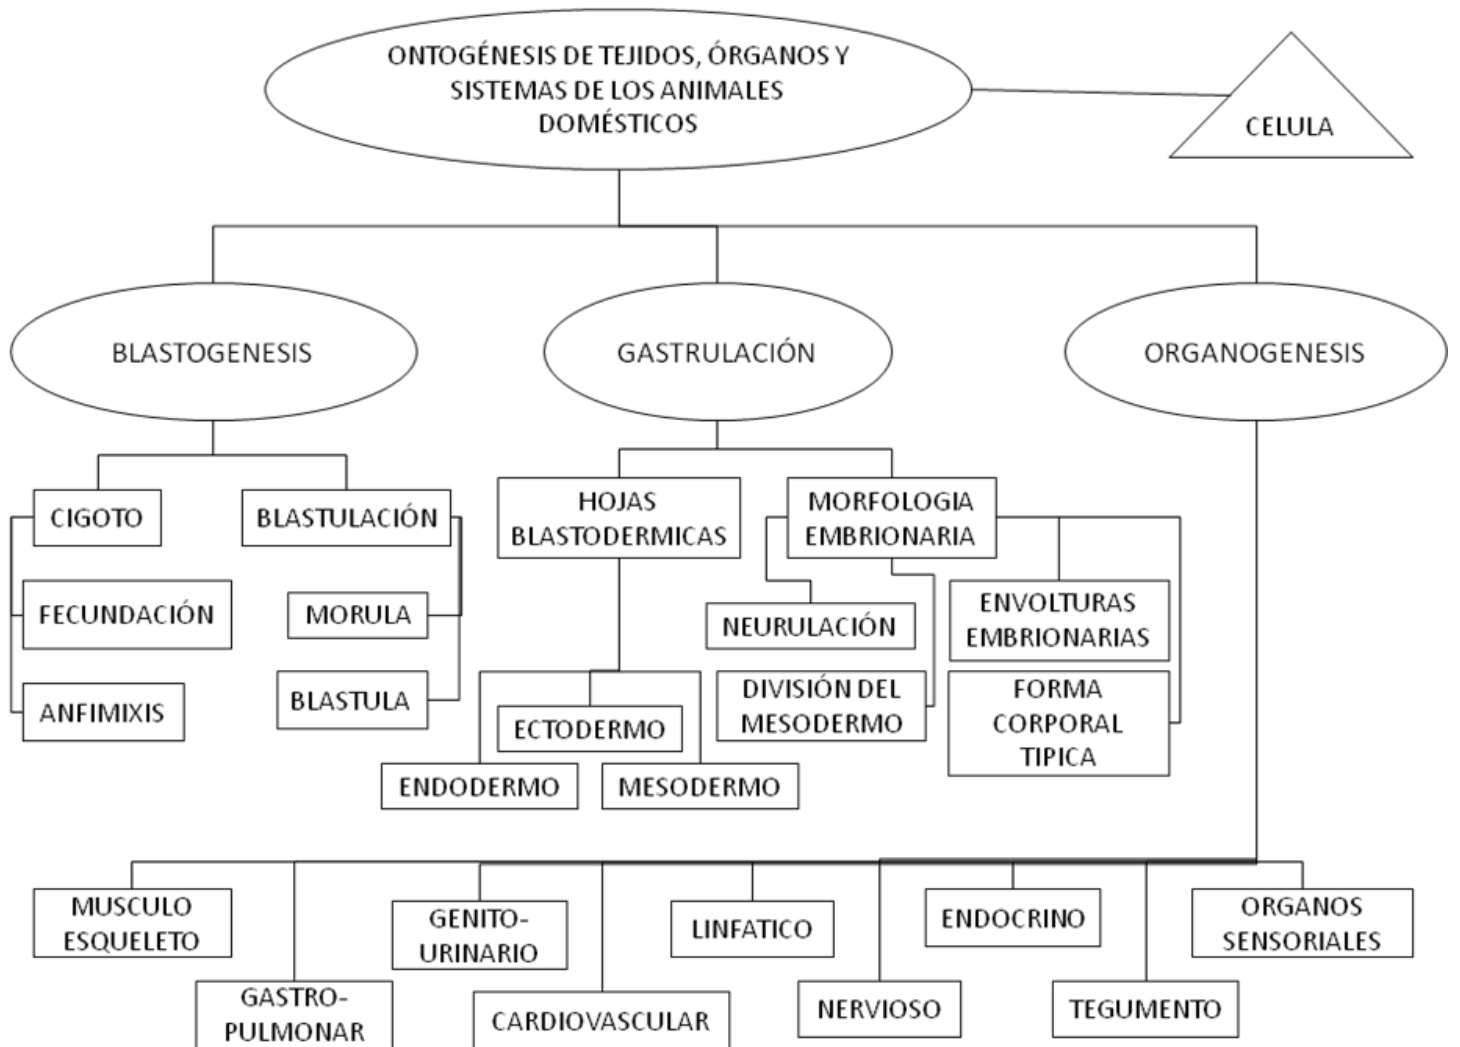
ONTOGÉNESIS DE TEJIDOS, ÓRGANOS Y SISTEMAS DE LOS ANIMALES DOMÉSTICOS

CELULA

BLASTOGENESIS

GASTRULACIÓN

ORGANOGENESIS

CIGOTO

BLASTULACIÓN

FECUNDACIÓN

MORULA

ANFIMIXIS

BLASTULA

HOJAS BLASTODERMICAS

MORFOLOGIA EMBRIONARIA

NEURULACIÓN

ENVOLTURAS EMBRIONARIAS

DIVISIÓN DEL MESODERMO

FORMA CORPORAL TIPICA

ECTODERMO

ENDODERMO

MESODERMO

MUSCULO ESQUELETO

GENITO-URINARIO

LINFATICO

ENDOCRINO

ORGANOS SENSORIALES

GASTRO-PULMONAR

CARDIOVASCULAR

NERVIOSO

TEGUMENTO